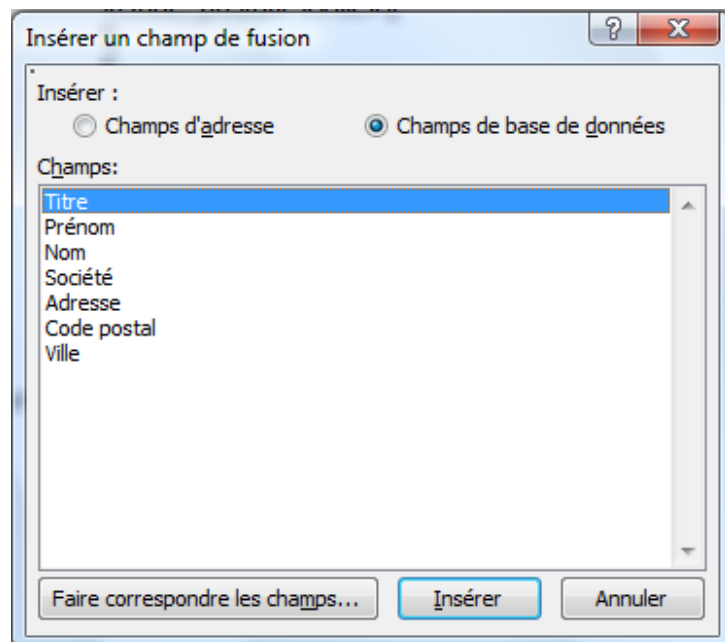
Insérer un champ de fusion

?

X

Insérer :

Champs d'adresse

Champs de base de données

Champs:

Titre
Prénom
Nom
Société
Adresse
Code postal
Ville

Faire correspondre les champs...

Insérer

Annuler